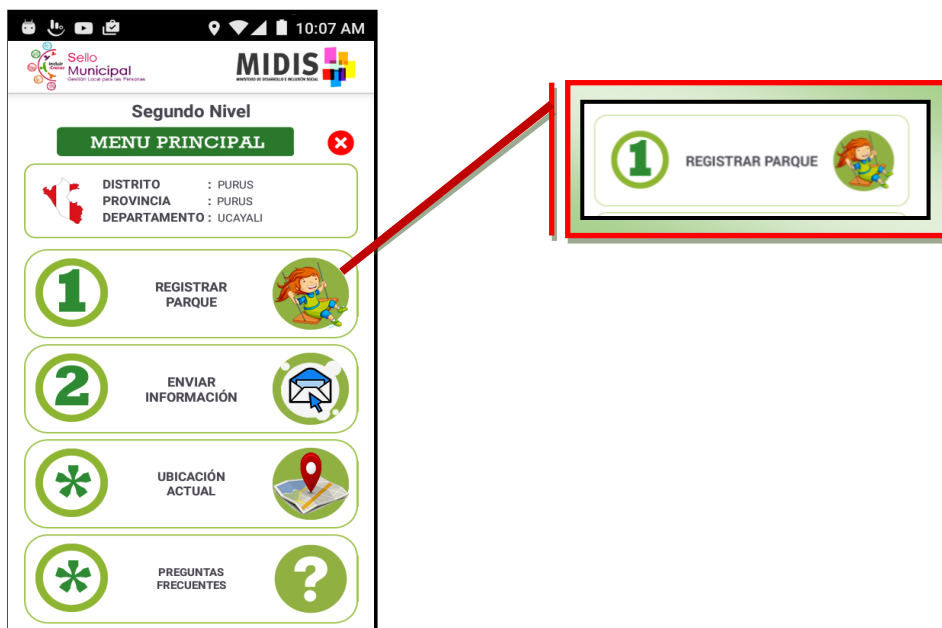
10:07 AM

Incluir para Crecer
Sello Municipal
Gestión Local para las Personas

MIDIS
MINISTERIO DE DESARROLLO E INCLUSIÓN SOCIAL

Segundo Nivel

MENU PRINCIPAL

| | | |
|---|---|---|
| DISTRITO | : | PURUS |
| PROVINCIA | : | PURUS |
| DEPARTAMENTO | : | UCAYALI |

1 REGISTRAR PARQUE

2 ENVIAR INFORMACIÓN

* UBICACIÓN ACTUAL

* PREGUNTAS FRECUENTES

1 REGISTRAR PARQUE